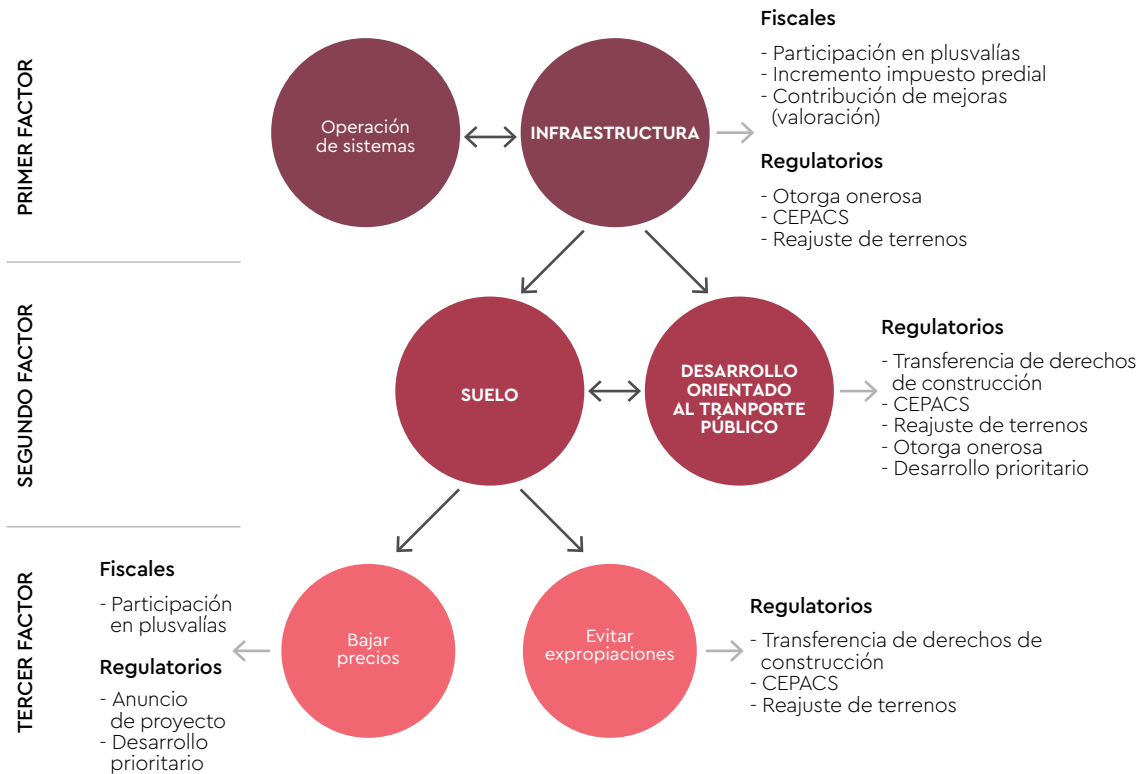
PRIMER FACTOR

Operación de sistemas

INFRAESTRUCTURA

Fiscales

- Participación en plusvalías
- Incremento impuesto predial
- Contribución de mejoras (valoración)

Regulatorios

- Otorga onerosa
- CEPACS
- Reajuste de terrenos

SEGUNDO FACTOR

SUELO

DESARROLLO ORIENTADO AL TRANPORTE PÚBLICO

Regulatorios

- Transferencia de derechos de construcción
- CEPACS
- Reajuste de terrenos
- Otorga onerosa
- Desarrollo prioritario

TERCER FACTOR

Fiscales

- Participación en plusvalías

Regulatorios

- Anuncio de proyecto
- Desarrollo prioritario

Bajar precios

Evitar expropiaciones

Regulatorios

- Transferencia de derechos de construcción
- CEPACS
- Reajuste de terrenos